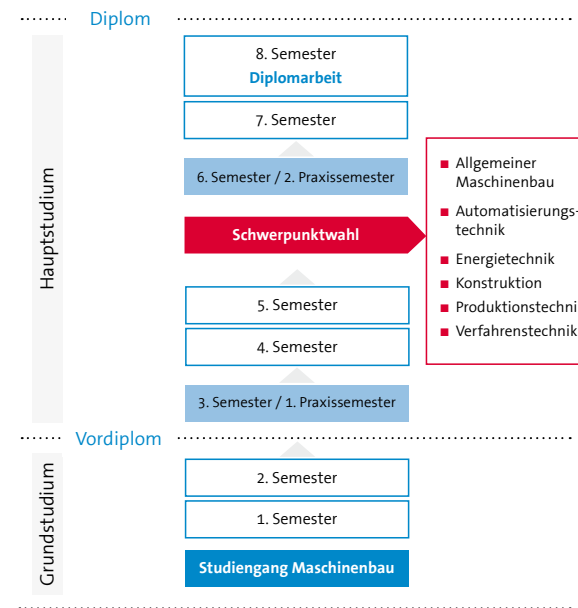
Diplom

Hauptstudium

8. Semester
Diplomarbeit

7. Semester

6. Semester / 2. Praxissemester

Schwerpunktwahl

5. Semester

4. Semester

3. Semester / 1. Praxissemester

■ Allgemeiner Maschinenbau
■ Automatisierungs-technik
■ Energietechnik
■ Konstruktion
■ Produktionstechni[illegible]
■ Verfahrenstechnik

Vordiplom

Grundstudium

2. Semester

1. Semester

Studiengang Maschinenbau